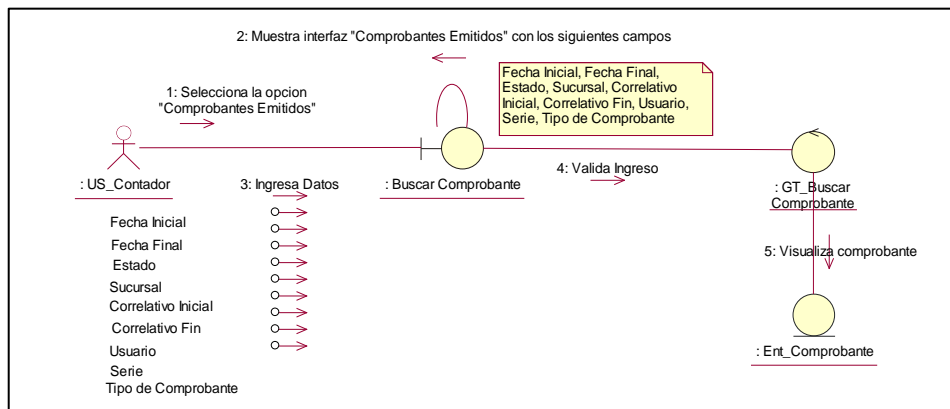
2: Muestra interfaz "Comprobantes Emitidos" con los siguientes campos

Fecha Inicial, Fecha Final, Estado, Sucursal, Correlativo Inicial, Correlativo Fin, Usuario, Serie, Tipo de Comprobante

1: Selecciona la opcion "Comprobantes Emitidos"

: US_Contador

3: Ingresa Datos

: Buscar Comprobante

4: Valida Ingreso

: GT_Buscar Comprobante

Fecha Inicial
Fecha Final
Estado
Sucursal
Correlativo Inicial
Correlativo Fin
Usuario
Serie
Tipo de Comprobante

5: Visualiza comprobante

: Ent_Comprobante